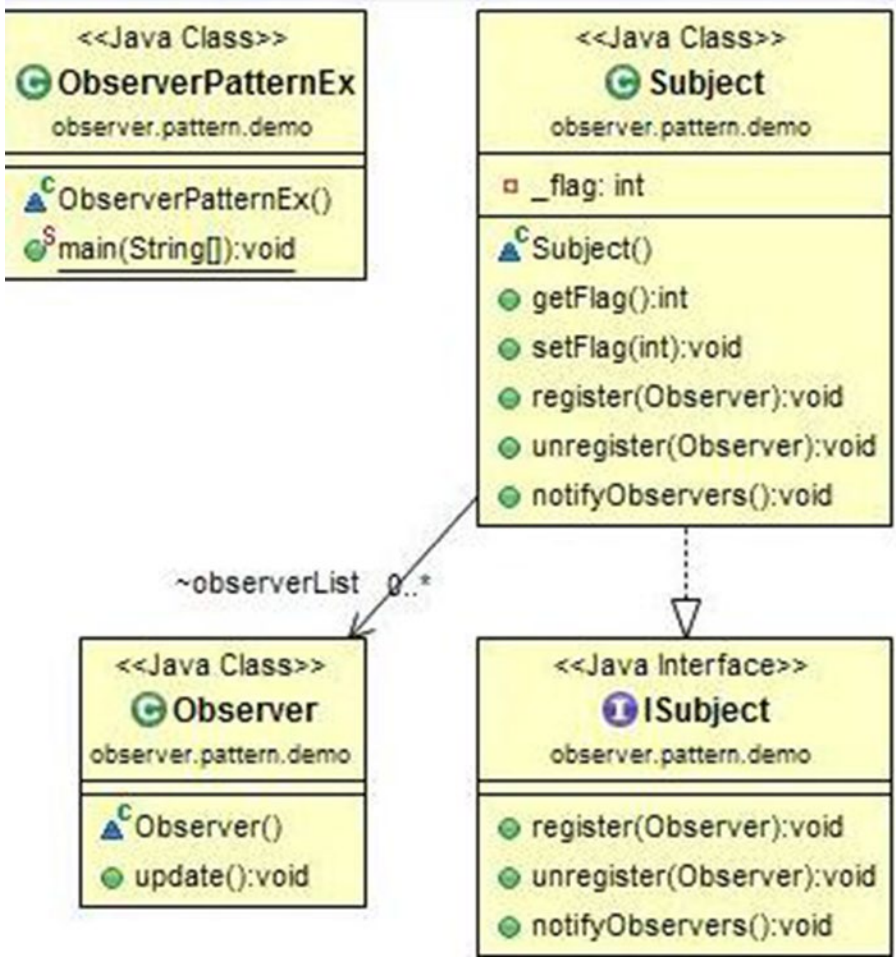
<<Java Class>>
ObserverPatternEx
observer.pattern.demo

ObserverPatternEx()
main(String[]):void

<<Java Class>>
Subject
observer.pattern.demo

_flag: int

Subject()
getFlag():int
setFlag(int):void
register(Observer):void
unregister(Observer):void
notifyObservers():void

~observerList 0..*

<<Java Class>>
Observer
observer.pattern.demo

Observer()
update():void

<<Java Interface>>
ISubject
observer.pattern.demo

register(Observer):void
unregister(Observer):void
notifyObservers():void